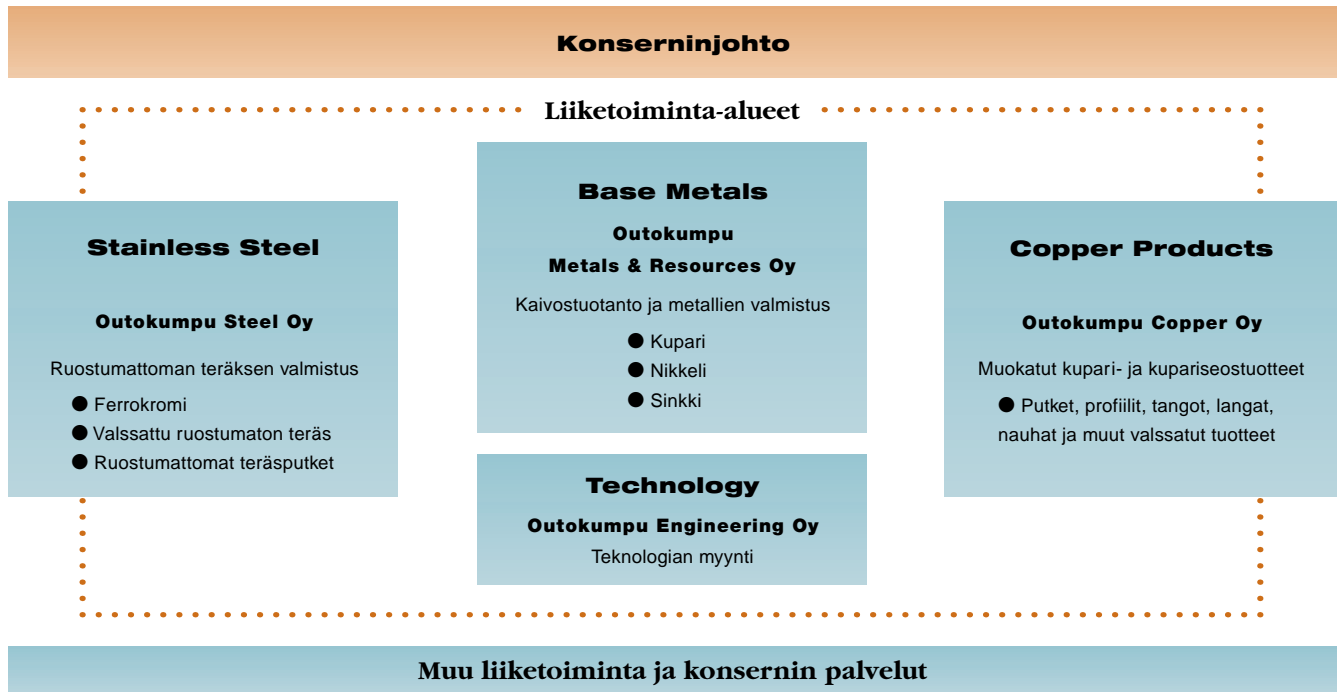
Konserninjohto

Liiketoiminta-alueet

Stainless Steel

Outokumpu Steel Oy

Ruostumattoman teräksen valmistus

● Ferrokromi
● Valssattu ruostumaton teräs
● Ruostumattomat teräsputket

Base Metals

Outokumpu Metals & Resources Oy

Kaivostuotanto ja metallien valmistus

● Kupari
● Nikkeli
● Sinkki

Technology

Outokumpu Engineering Oy

Teknologian myynti

Copper Products

Outokumpu Copper Oy

Muokatut kupari- ja kupariseostuotteet

● Putket, profiilit, tangot, langat, nauhat ja muut valssatut tuotteet

Muu liiketoiminta ja konsernin palvelut